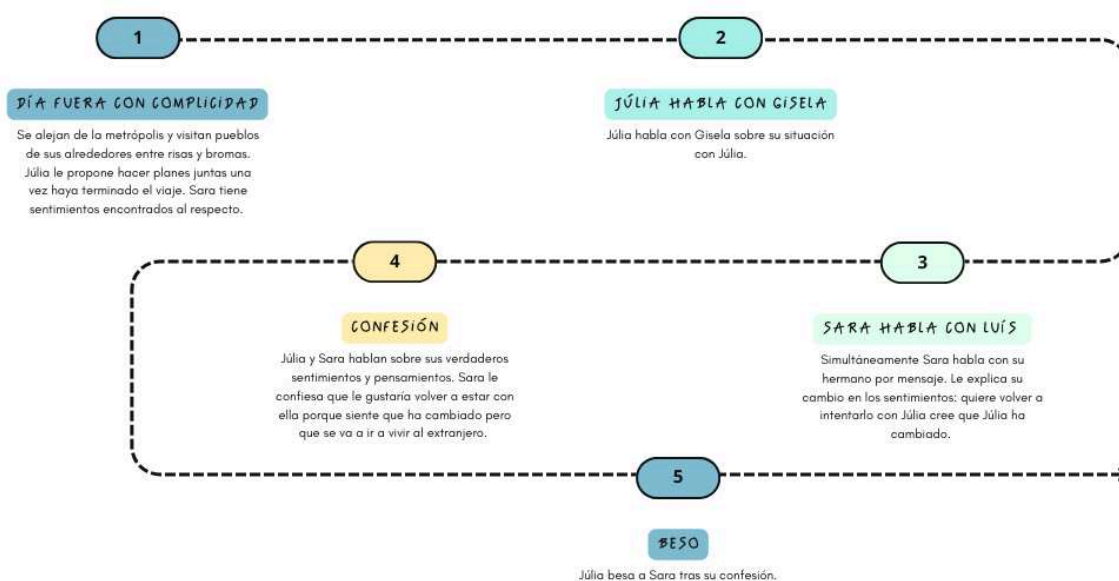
1

DÍA FUERA CON COMPLICIDAD

Se alejan de la metrópolis y visitan pueblos de sus alrededores entre risas y bromas. Júlia le propone hacer planes juntas una vez haya terminado el viaje. Sara tiene sentimientos encontrados al respecto.

2

JÚLIA HABLA CON GISELA

Júlia habla con Gisela sobre su situación con Júlia.

4

CONFESIÓN

Júlia y Sara hablan sobre sus verdaderos sentimientos y pensamientos. Sara le confiesa que le gustaría volver a estar con ella porque siente que ha cambiado pero que se va a ir a vivir al extranjero.

3

SARA HABLA CON LUÍS

Simultáneamente Sara habla con su hermano por mensaje. Le explica su cambio en los sentimientos: quiere volver a intentarlo con Júlia cree que Júlia ha cambiado.

5

BESO

Júlia besa a Sara tras su confesión.